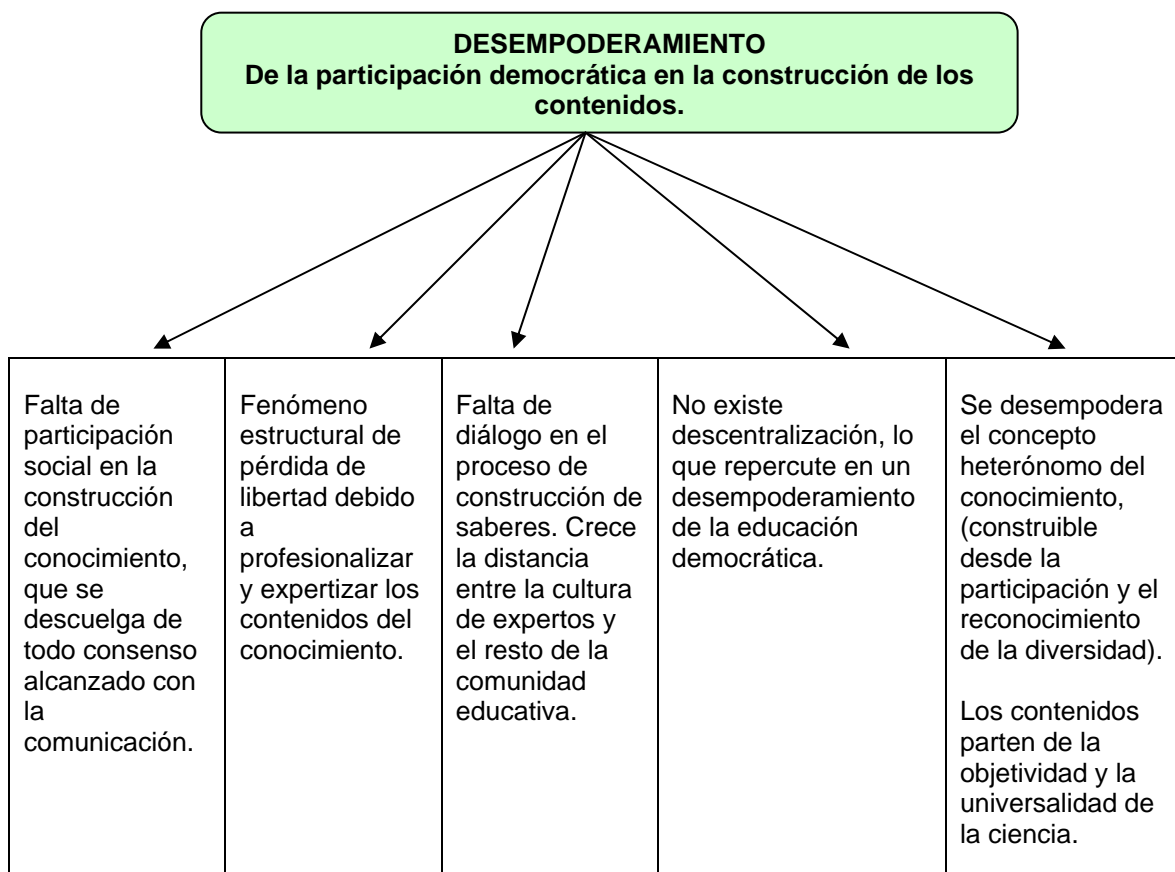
DESEMPODERAMIENTO
De la participación democrática en la construcción de los contenidos.

| Falta de participación social en la construcción del conocimiento, que se descuelga de todo consenso alcanzado con la comunicación. | Fenómeno estructural de pérdida de libertad debido a profesionalizar y expertizar los contenidos del conocimiento. | Falta de diálogo en el proceso de construcción de saberes. Crece la distancia entre la cultura de expertos y el resto de la comunidad educativa. | No existe descentralización, lo que repercute en un desempoderamiento de la educación democrática. | Se desempodera el concepto heterónomo del conocimiento, (construible desde la participación y el reconocimiento de la diversidad).<br><br>Los contenidos parten de la objetividad y la universalidad de la ciencia. |
|---|---|---|---|---|